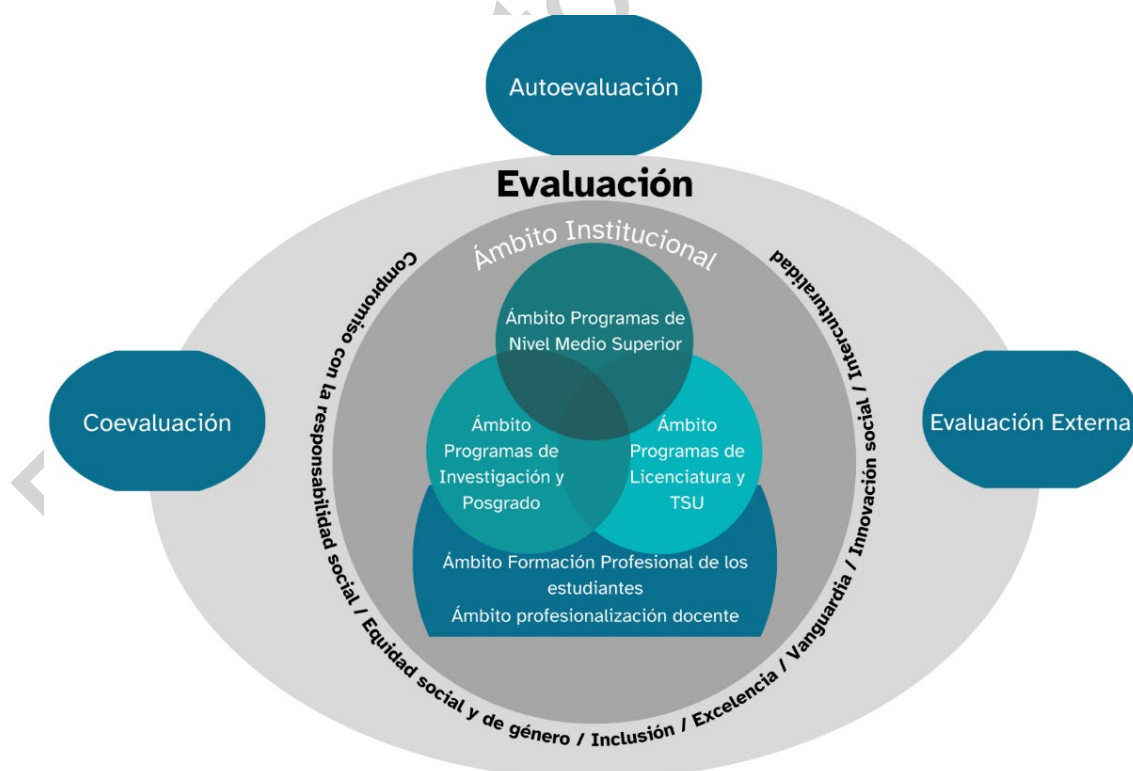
Autoevaluación

Evaluación

Ámbito Institucional

Compromiso con la responsabilidad social / Equidad social y de género / Inclusión / Excelencia / Vanguardia / Innovación social / Interculturalidad

Coevaluación

Evaluación Externa

Ámbito Programas de Nivel Medio Superior

Ámbito Programas de Investigación y Posgrado

Ámbito Programas de Licenciatura y TSU

Ámbito Formación Profesional de los estudiantes
Ámbito profesionalización docente